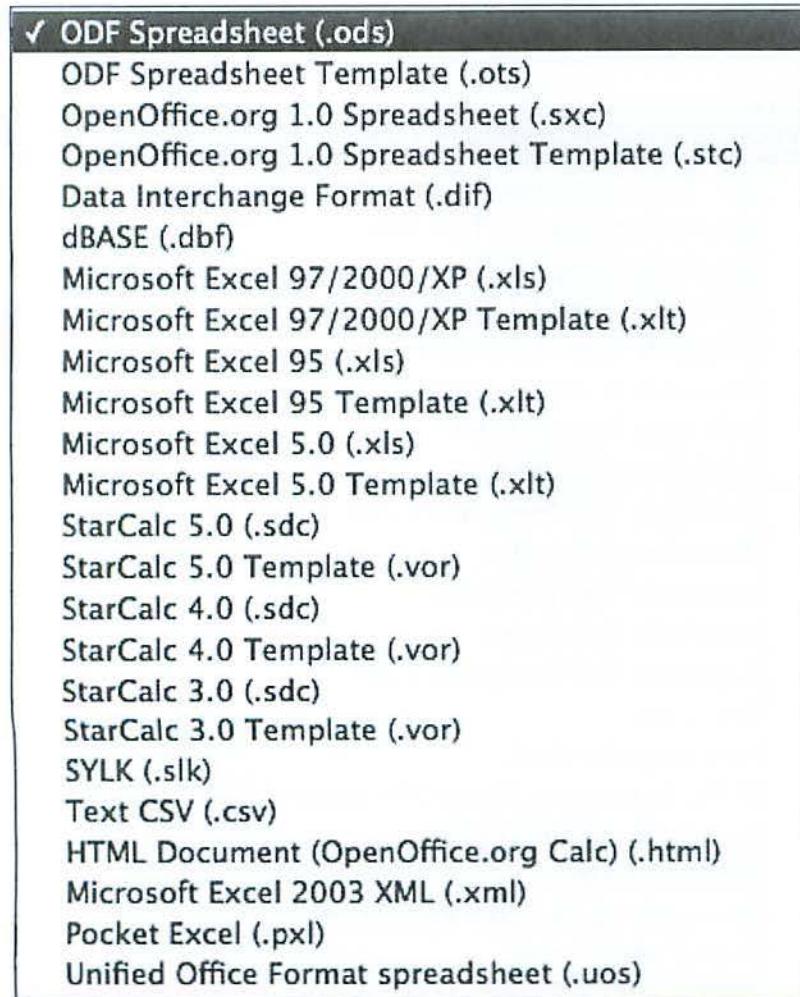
✓ ODF Spreadsheet (.ods)
ODF Spreadsheet Template (.ots)
OpenOffice.org 1.0 Spreadsheet (.sxc)
OpenOffice.org 1.0 Spreadsheet Template (.stc)
Data Interchange Format (.dif)
dBASE (.dbf)
Microsoft Excel 97/2000/XP (.xls)
Microsoft Excel 97/2000/XP Template (.xlt)
Microsoft Excel 95 (.xls)
Microsoft Excel 95 Template (.xlt)
Microsoft Excel 5.0 (.xls)
Microsoft Excel 5.0 Template (.xlt)
StarCalc 5.0 (.sdc)
StarCalc 5.0 Template (.vor)
StarCalc 4.0 (.sdc)
StarCalc 4.0 Template (.vor)
StarCalc 3.0 (.sdc)
StarCalc 3.0 Template (.vor)
SYLK (.slk)
Text CSV (.csv)
HTML Document (OpenOffice.org Calc) (.html)
Microsoft Excel 2003 XML (.xml)
Pocket Excel (.pxl)
Unified Office Format spreadsheet (.uos)